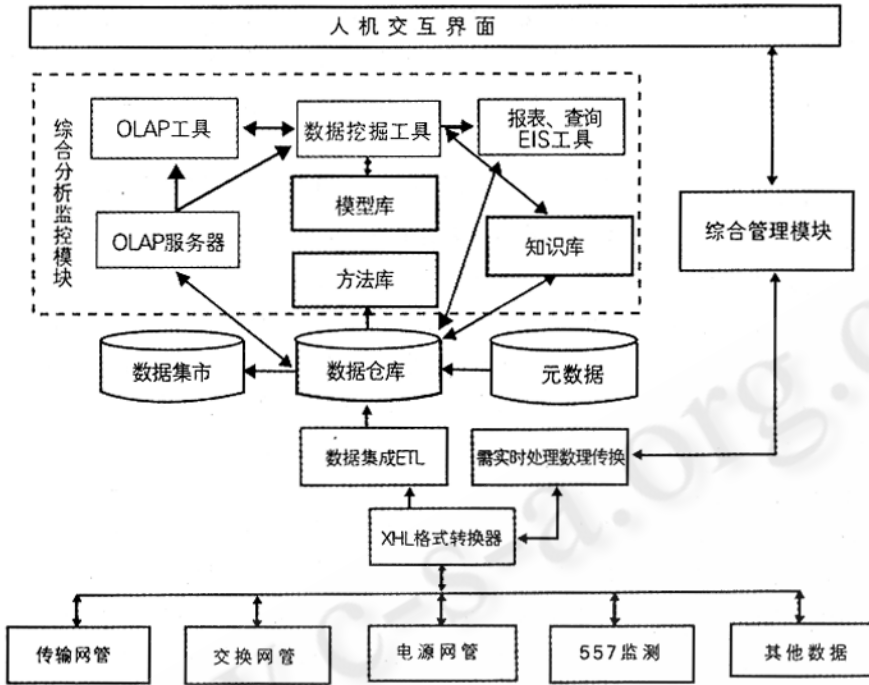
人机交互界面

综合分析监控模块

OLAP工具

数据挖掘工具

报表、查询 EIS工具

模型库

OLAP服务器

知识库

方法库

综合管理模块

数据集市

数据仓库

元数据

数据集成ETL

需实时处理数理传换

XHL格式转换器

传输网管

交换网管

电源网管

557监测

其他数据

c-s-a.org.cn